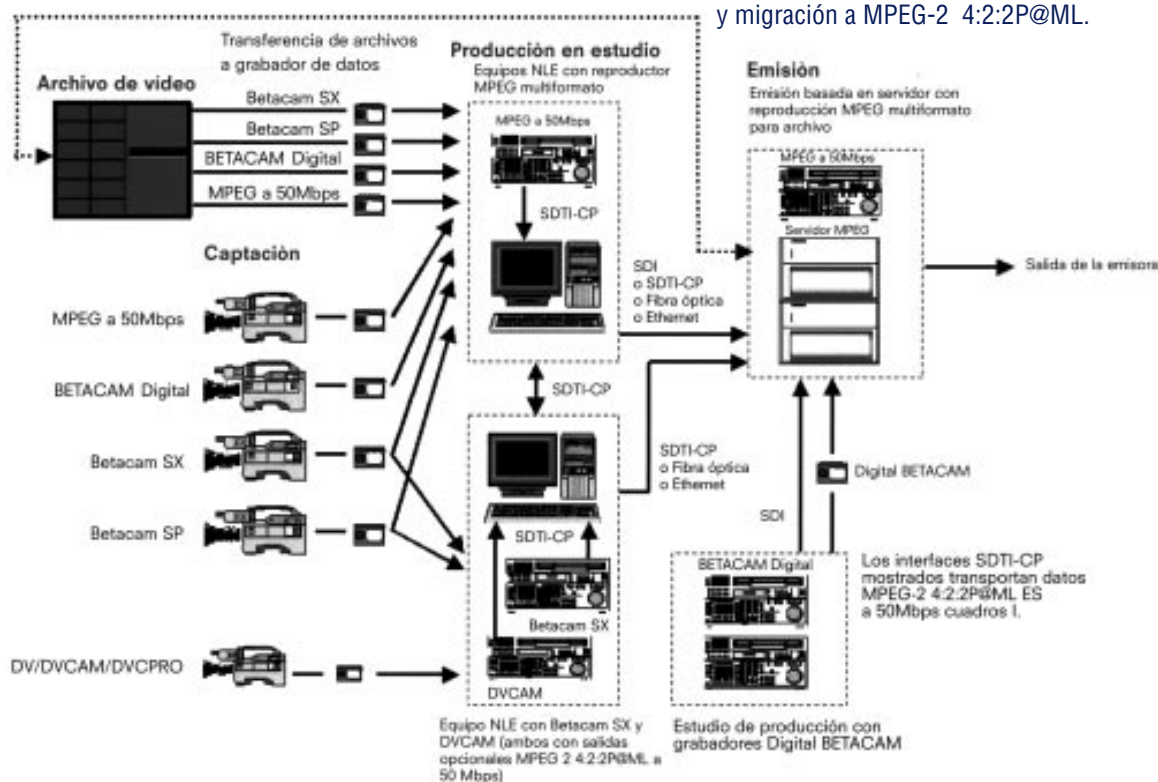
y migración a MPEG-2 4:2:2P@ML.

Transferencia de archivos a grabador de datos

Archivo de video

Betacam SX
Betacam SP
BETACAM Digital
MPEG a 50Mbps

Producción en estudio
Equipos NLE con reproductor MPEG multiformato

MPEG a 50Mbps

SDTI-CP

Emisión
Emisión basada en servidor con reproducción MPEG multiformato para archivo

MPEG a 50Mbps
Servidor MPEG

Salida de la emisora

Captación

MPEG a 50Mbps
BETACAM Digital
Betacam SX
Betacam SP
DV/DVCAM/DVCPRO

SDI
o SDTI-CP
o Fibra óptica
o Ethernet

SDTI-CP

SDTI-CP
o Fibra óptica
o Ethernet

Digital BETACAM

SDI

SDTI-CP

Betacam SX

DVCAM

BETACAM Digital

Los interfaces SDTI-CP mostrados transportan datos MPEG-2 4:2:2P@ML ES a 50Mbps cuadros I.

Equipo NLE con Betacam SX y DVCAM (ambos con salidas opcionales MPEG 2 4:2:2P@ML a 50 Mbps)

Estudio de producción con grabadores Digital BETACAM